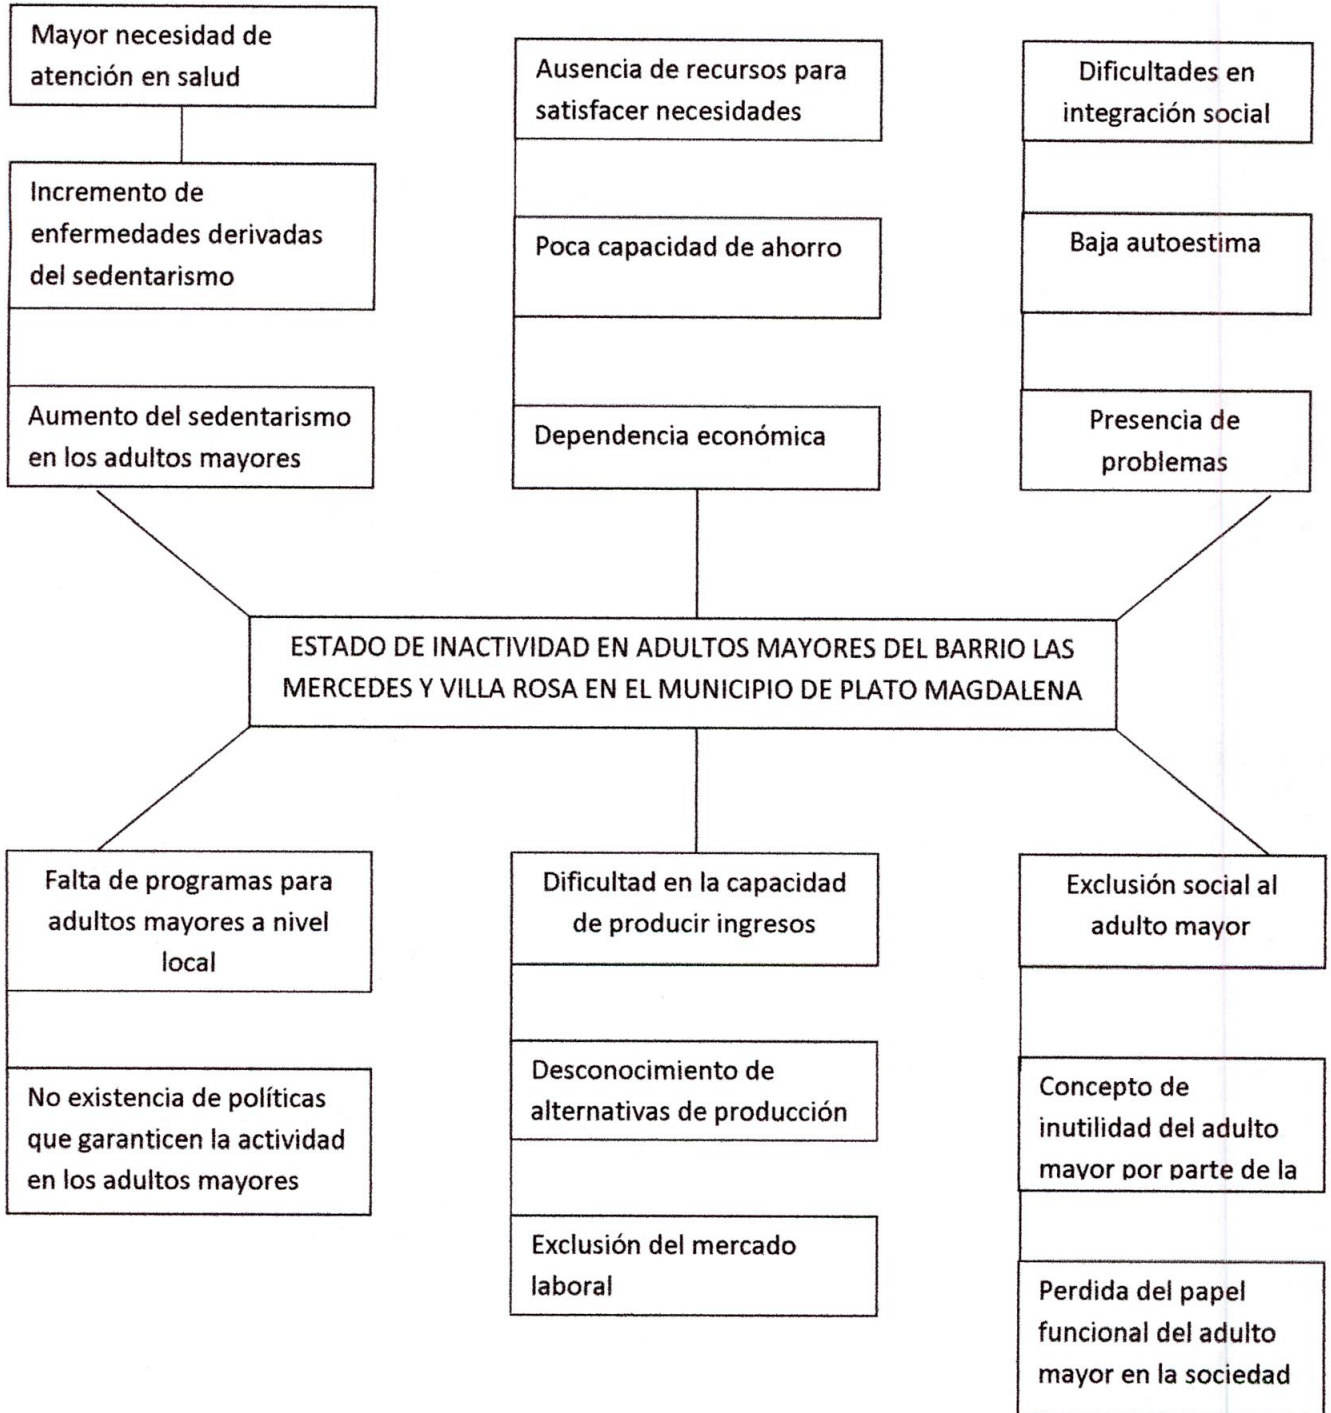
Mayor necesidad de atención en salud

Incremento de enfermedades derivadas del sedentarismo

Aumento del sedentarismo en los adultos mayores

Ausencia de recursos para satisfacer necesidades

Poca capacidad de ahorro

Dependencia económica

Dificultades en integración social

Baja autoestima

Presencia de problemas

ESTADO DE INACTIVIDAD EN ADULTOS MAYORES DEL BARRIO LAS MERCEDES Y VILLA ROSA EN EL MUNICIPIO DE PLATO MAGDALENA

Falta de programas para adultos mayores a nivel local

No existencia de políticas que garanticen la actividad en los adultos mayores

Dificultad en la capacidad de producir ingresos

Desconocimiento de alternativas de producción

Exclusión del mercado laboral

Exclusión social al adulto mayor

Concepto de inutilidad del adulto mayor por parte de la

Perdida del papel funcional del adulto mayor en la sociedad